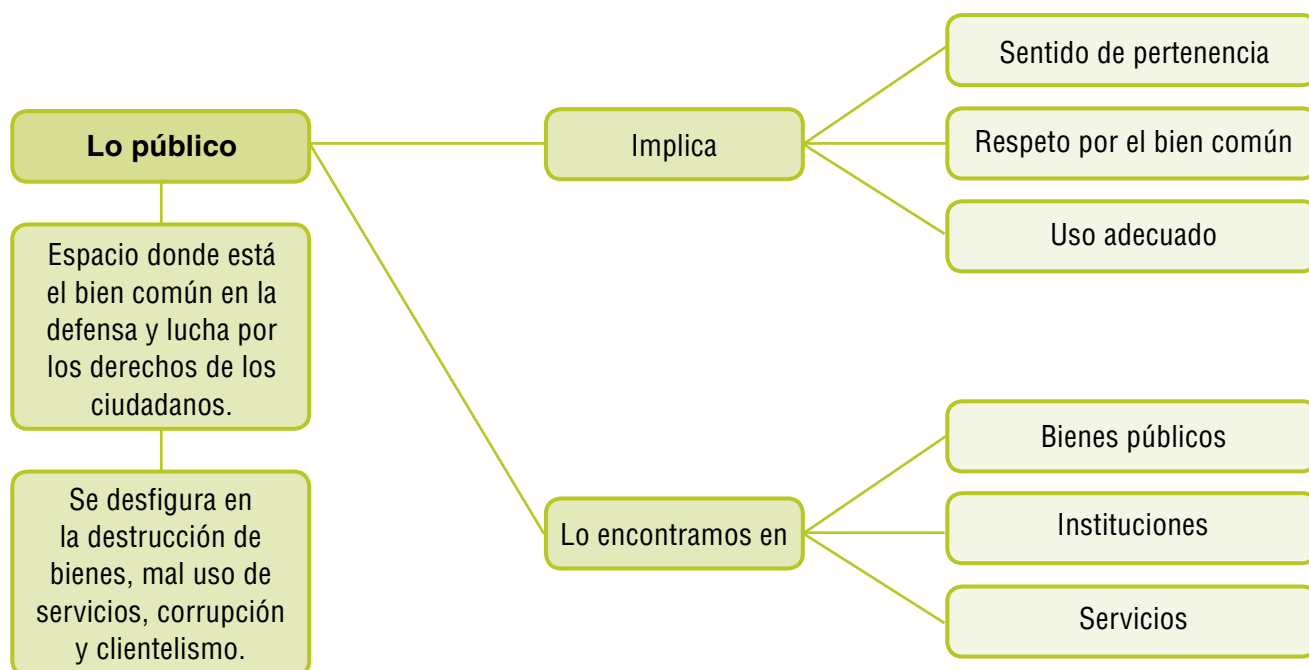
Lo público

Espacio donde está el bien común en la defensa y lucha por los derechos de los ciudadanos.

Se desfigura en la destrucción de bienes, mal uso de servicios, corrupción y clientelismo.

Implica

Sentido de pertenencia

Respeto por el bien común

Uso adecuado

Lo encontramos en

Bienes públicos

Instituciones

Servicios